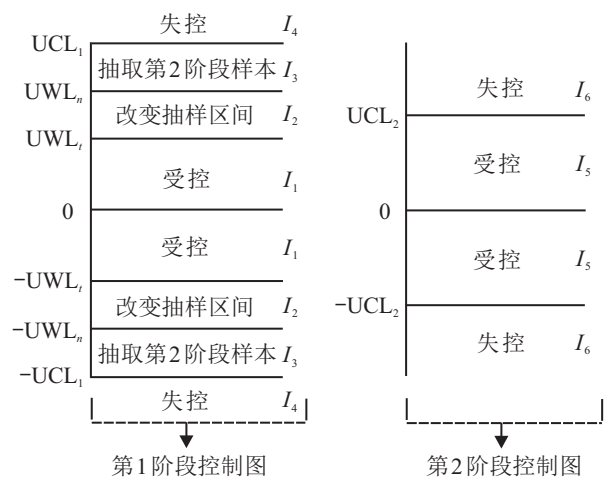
失控 $I_4$
$UCL_1$
抽取第2阶段样本 $I_3$
$UWL_n$
改变抽样区间 $I_2$
$UWL_t$
受控 $I_1$
0
受控 $I_1$
$-UWL_t$
改变抽样区间 $I_2$
$-UWL_n$
抽取第2阶段样本 $I_3$
$-UCL_1$
失控 $I_4$
第1阶段控制图

失控 $I_6$
$UCL_2$
受控 $I_5$
0
受控 $I_5$
$-UCL_2$
失控 $I_6$
第2阶段控制图